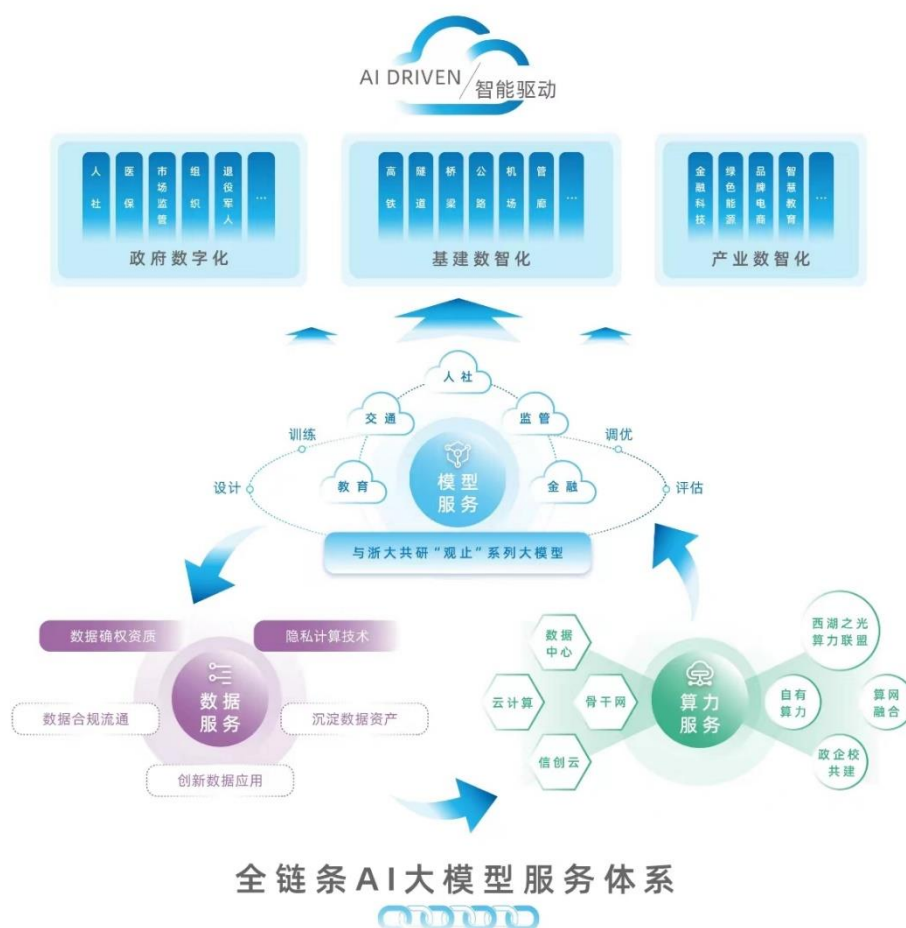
AI DRIVEN 智能驱动

人社
医保
市场监管
组织
退役军人
…
政府数字化

高铁
隧道
桥梁
公路
机场
管廊
…
基建数智化

金融科技
绿色能源
品牌电商
智慧教育
…
产业数智化

人社
交通
监管
训练
调优
教育
金融
设计
评估
模型服务
与浙大共研“观止”系列大模型

数据确权资质
隐私计算技术
数据服务
数据合规流通
沉淀数据资产
创新数据应用

数据中心
云计算
骨干网
信创云
算力服务
西湖之光算力联盟
自有算力
算网融合
政企校共建

全链条AI大模型服务体系